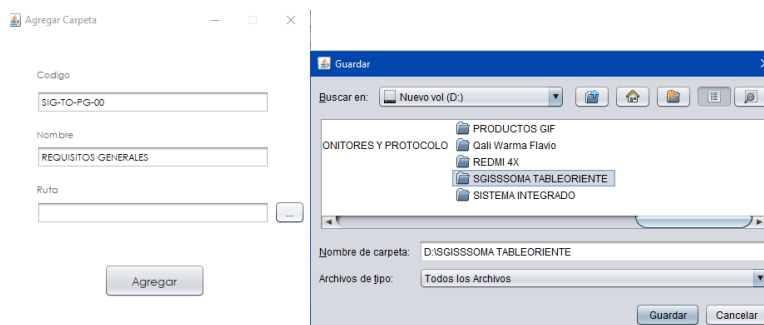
Agregar Carpeta

Codigo
SIG-TO-PG-00
Nombre
REQUISITOS GENERALES
Ruta
...
Agregar

Guardar
Buscar en: Nuevo vol (D:)
ONITORES Y PROTOCOLO
PRODUCTOS GIF
Qali Warma Flavio
REDMI 4X
SGISSSOMA TABLEORIENTE
SISTEMA INTEGRADO
Nombre de carpeta: D:\SGISSSOMA TABLEORIENTE
Archivos de tipo: Todos los Archivos
Guardar
Cancelar